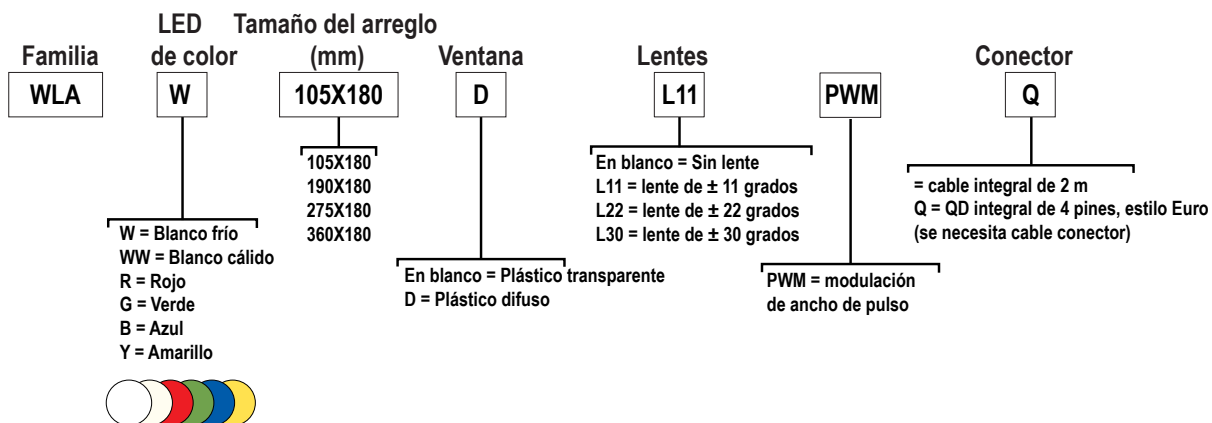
Familia

WLA

LED de color

W

W = Blanco frío
WW = Blanco cálido
R = Rojo
G = Verde
B = Azul
Y = Amarillo

Tamaño del arreglo (mm)

105X180

105X180
190X180
275X180
360X180

Ventana

D

En blanco = Plástico transparente
D = Plástico difuso

Lentes

L11

En blanco = Sin lente
L11 = lente de ± 11 grados
L22 = lente de ± 22 grados
L30 = lente de ± 30 grados

PWM

PWM = modulación de ancho de pulso

Conector

Q

= cable integral de 2 m
Q = QD integral de 4 pines, estilo Euro
(se necesita cable conector)